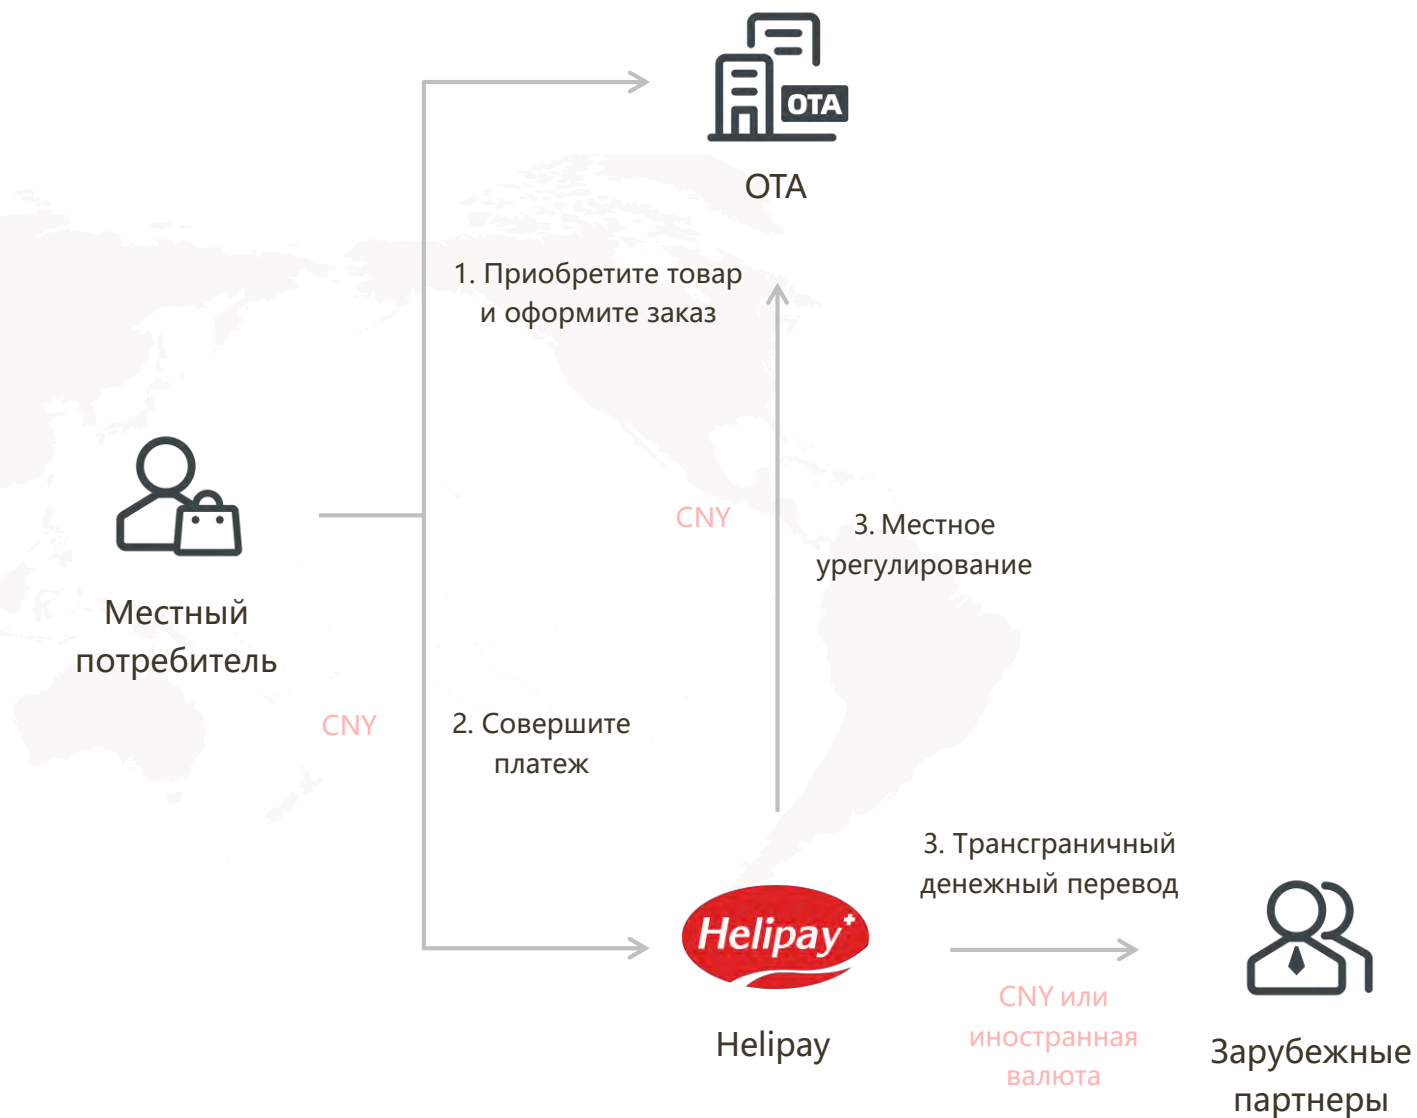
OTA

OTA

1. Приобретите товар и оформите заказ

CNY

3. Местное урегулирование

Местный потребитель

CNY

2. Совершите платеж

3. Трансграничный денежный перевод

Helipay+

Helipay

CNY или иностранная валюта

Зарубежные партнеры